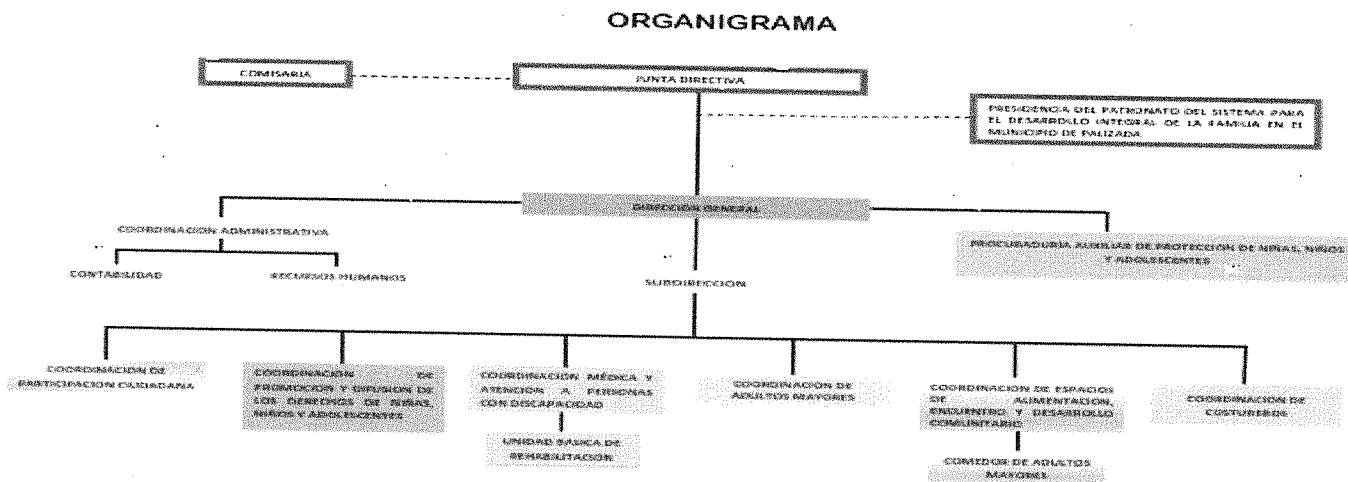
ORGANIGRAMA

COMISARIA

JUNTA DIRECTIVA

PRESIDENCIA DEL PATRONATO DEL SISTEMA PARA EL DESARROLLO INTEGRAL DE LA FAMILIA EN EL MUNICIPIO DE PALIZADA

DIRECCION GENERAL

COORDINACION ADMINISTRATIVA

CONTABILIDAD

RECURSOS HUMANOS

SUBDIRECCION

PROCURADURIA AUXILIAR DE PROTECCION DE NIÑAS, NIÑOS Y ADOLESCENTES

COORDINACION DE PARTICIPACION CIUDADANA

COORDINACION DE PROMOCION Y DIFUSION DE LOS DERECHOS DE NIÑAS, NIÑOS Y ADOLESCENTES

COORDINACION MEDICA Y ATENCION A PERSONAS CON DISCAPACIDAD

UNIDAD BASICA DE REHABILITACION

COORDINACION DE ADULTOS MAYORES

COORDINACION DE ESPACIOS DE ALIMENTACION, ENCUENTRO Y DESARROLLO COMUNITARIO

COMEDOR DE ADULTOS MAYORES

COORDINACION DE COSTUREROS